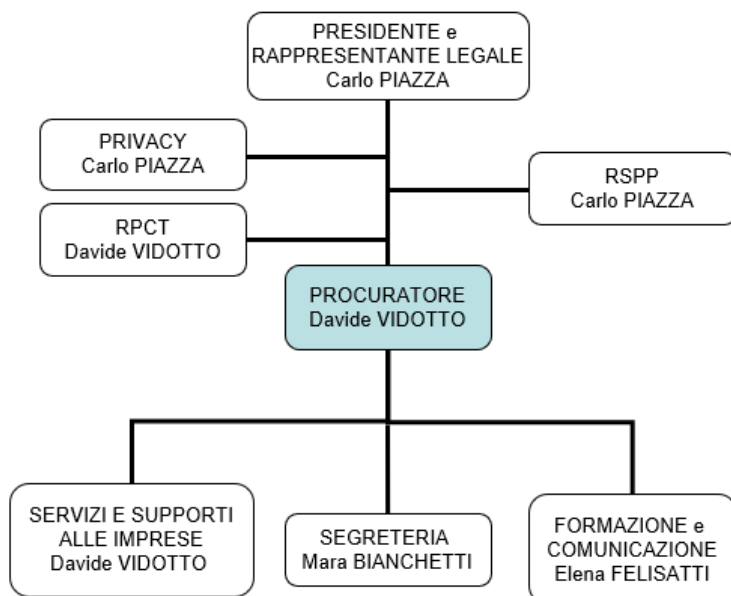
PRESIDENTE e
RAPPRESENTANTE LEGALE
Carlo PIAZZA

PRIVACY
Carlo PIAZZA

RSPP
Carlo PIAZZA

RPCT
Davide VIDOTTO

PROCURATORE
Davide VIDOTTO

SERVIZI E SUPPORTI
ALLE IMPRESE
Davide VIDOTTO

SEGRETERIA
Mara BIANCHETTI

FORMAZIONE e
COMUNICAZIONE
Elena FELISATTI